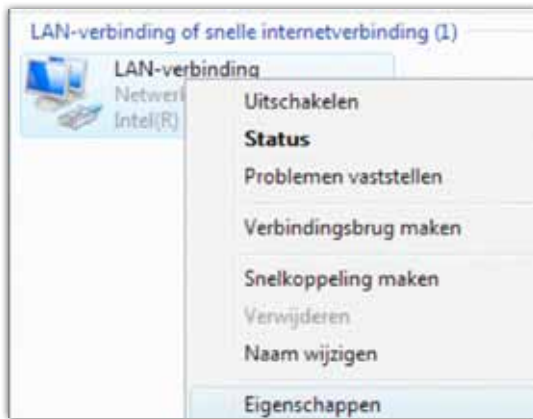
LAN-verbinding of snelle internetverbinding (1)

LAN-verbinding
Netwerk
Intel(R)

Uitschakelen
Status
Problemen vaststellen
Verbindingsbrug maken
Snelkoppeling maken
Verwijderen
Naam wijzigen
Eigenschappen